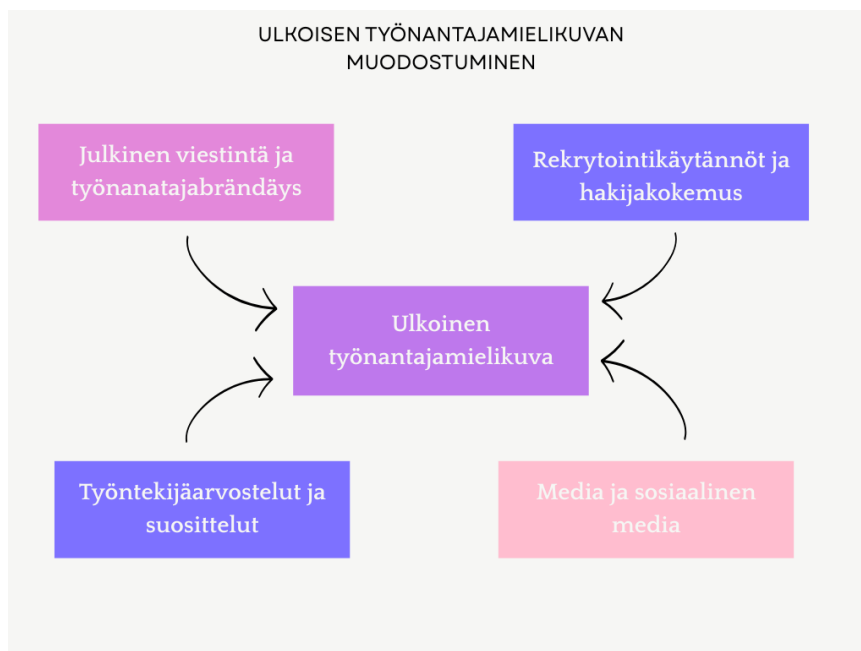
ULKOISEN TYÖNANTAJAMIELIKUVAN MUODOSTUMINEN

Julkinen viestintä ja työnanatajabrändäys

Rekrytointikäytännöt ja hakijakokemus

Ulkoinen työnantajamielikuva

Työntekijäarvostelut ja suosittelut

Media ja sosiaalinen media